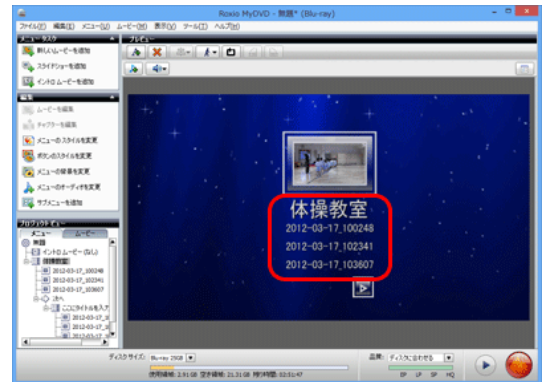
Roxio MyDVD - 無題* (Blu-ray)

ファイル(F) 編集(E) メニュー(U) ムービー(M) 表示(V) ツール(T) ヘルプ(H)

メニュータスク
新しいムービーを追加
スライドショーを追加
イントロムービーを追加

編集
ムービーを編集
チャプターを編集
メニューのスタイルを変更
ボタンのスタイルを変更
メニューの背景を変更
メニューのオーディオを変更
サブメニューを追加

プロジェクトビュー
メニュー
ムービー
無題
イントロムービー (なし)
体操教室
2012-03-17_100248
2012-03-17_102341
2012-03-17_103607
次へ
ここにタイトルを入力
2012-03-17_1
2012-03-17_1
2012-03-17_1

プレビュー

体操教室
2012-03-17_100248
2012-03-17_102341
2012-03-17_103607

ディスクサイズ: Blu-ray 25GB
使用領域: 2.91 GB 空き領域: 21.31 GB 残り時間: 02:51:47
品質: ディスクに合わせる
EP LP SP HQ